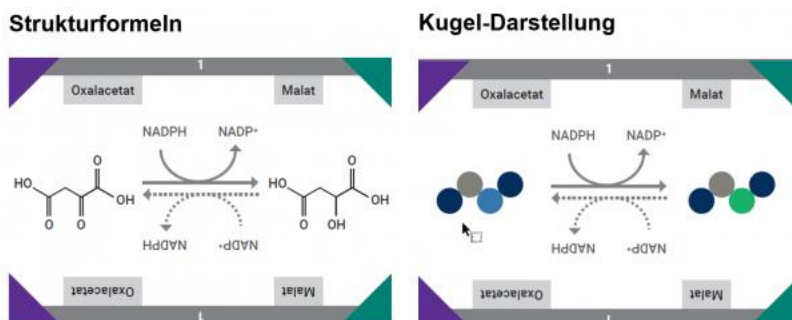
Strukturformeln

1

Oxalacetat

Malat

NADPH

NADP+

HO

O

O

OH

O

HO

O

OH

OH

O

HdDAN

+dDAN

Oxalacetat

Malat

1

Kugel-Darstellung

1

Oxalacetat

Malat

NADPH

NADP+

HdDAN

+dDAN

Oxalacetat

Malat

1